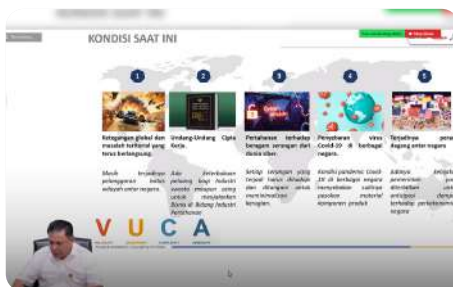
KONDISI SAAT INI

1

Ketegangan global dan masalah teritorial yang terus berlangsung.

Masih terjadinya pelanggaran batas wilayah antar negara.

2

Undang-Undang Cipta Kerja.

Ada Perubahan peluang bagi Industri swasta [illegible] yang untuk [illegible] Bisnis di Bidang Industri Pertahanan

3

Pertahanan terhadap beragam serangan dari dunia siber.

Setiap serangan yang terjadi harus disadari dan diwaspadai untuk meminimalkan kerugian.

4

Penyebaran virus Covid-19 di berbagai negara.

Kondisi pandemi Covid-19 di berbagai negara menyebabkan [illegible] pasokan material komponen produk

5

Terjadinya perang dagang antar negara

Adanya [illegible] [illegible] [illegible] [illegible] negara

V U C A